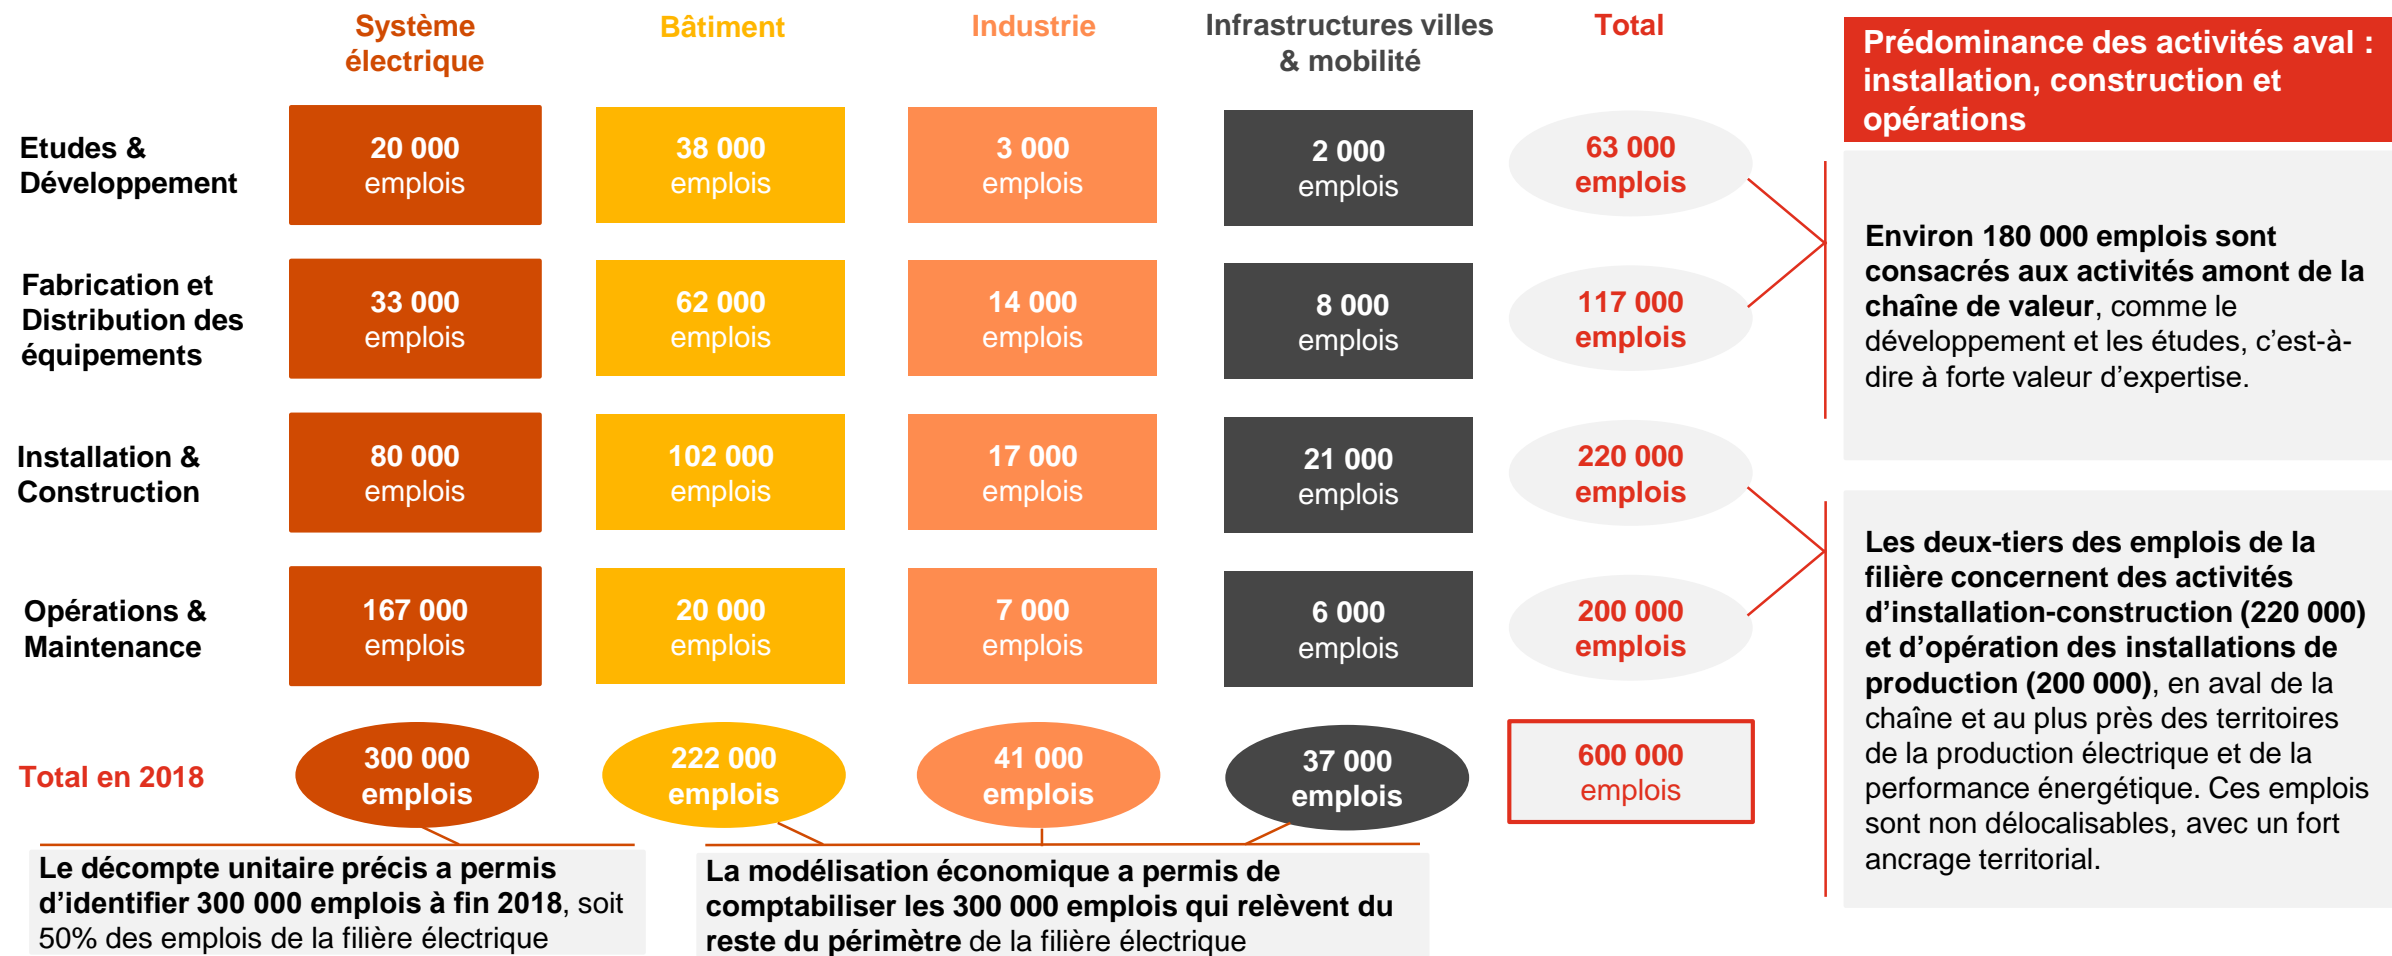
|  | Système électrique | Bâtiment | Industrie | Infrastructures villes & mobilité | Total |
|---|---|---|---|---|---|
| Etudes & Développement | 20 000 emplois | 38 000 emplois | 3 000 emplois | 2 000 emplois | 63 000 emplois |
| Fabrication et Distribution des équipements | 33 000 emplois | 62 000 emplois | 14 000 emplois | 8 000 emplois | 117 000 emplois |
| Installation & Construction | 80 000 emplois | 102 000 emplois | 17 000 emplois | 21 000 emplois | 220 000 emplois |
| Opérations & Maintenance | 167 000 emplois | 20 000 emplois | 7 000 emplois | 6 000 emplois | 200 000 emplois |
| Total en 2018 | 300 000 emplois | 222 000 emplois | 41 000 emplois | 37 000 emplois | 600 000 emplois |

Le décompte unitaire précis a permis d'identifier 300 000 emplois à fin 2018, soit 50% des emplois de la filière électrique

La modélisation économique a permis de comptabiliser les 300 000 emplois qui relèvent du reste du périmètre de la filière électrique

Prédominance des activités aval : installation, construction et opérations

Environ 180 000 emplois sont consacrés aux activités amont de la chaîne de valeur, comme le développement et les études, c'est-à-dire à forte valeur d'expertise.

Les deux-tiers des emplois de la filière concernent des activités d'installation-construction (220 000) et d'opération des installations de production (200 000), en aval de la chaîne et au plus près des territoires de la production électrique et de la performance énergétique. Ces emplois sont non délocalisables, avec un fort ancrage territorial.